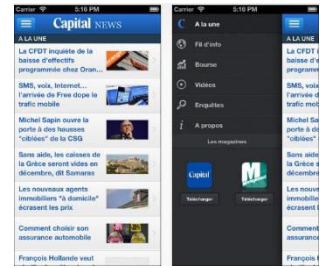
Carrier 5:16 PM

Capital NEWS

A LA UNE

La CFDT inquiète de la baisse d'effectifs programmée chez Oran...

SMS, voix, Internet... l'arrivée de Free dope le trafic mobile

Michel Sapin ouvre la porte à des hausses "ciblées" de la CSG

Sans aide, les caisses de la Grèce seront vides en décembre, dit Samaras

Les nouveaux agents immobiliers "à domicile" écrasent les prix

Comment choisir son assurance automobile

François Hollande veut

Carrier 5:16 PM

A la une

Fil d'info

Bourse

Vidéos

Enquêtes

A propos

Les magazines

Capital

Télécharger

Télécharger

A LA UNE

La CFDT inquiète de la baisse d'effectifs programmée

SMS, voix, Internet... l'arrivée de Free dope le trafic mobile

Michel Sapin ouvre la porte à des hausses "ciblées" de la CSG

Sans aide, les caisses de la Grèce seront vides en décembre

Les nouveaux agents immobiliers "à domicile" écrasent les prix

Comment choisir son assurance automobile

François Hollande